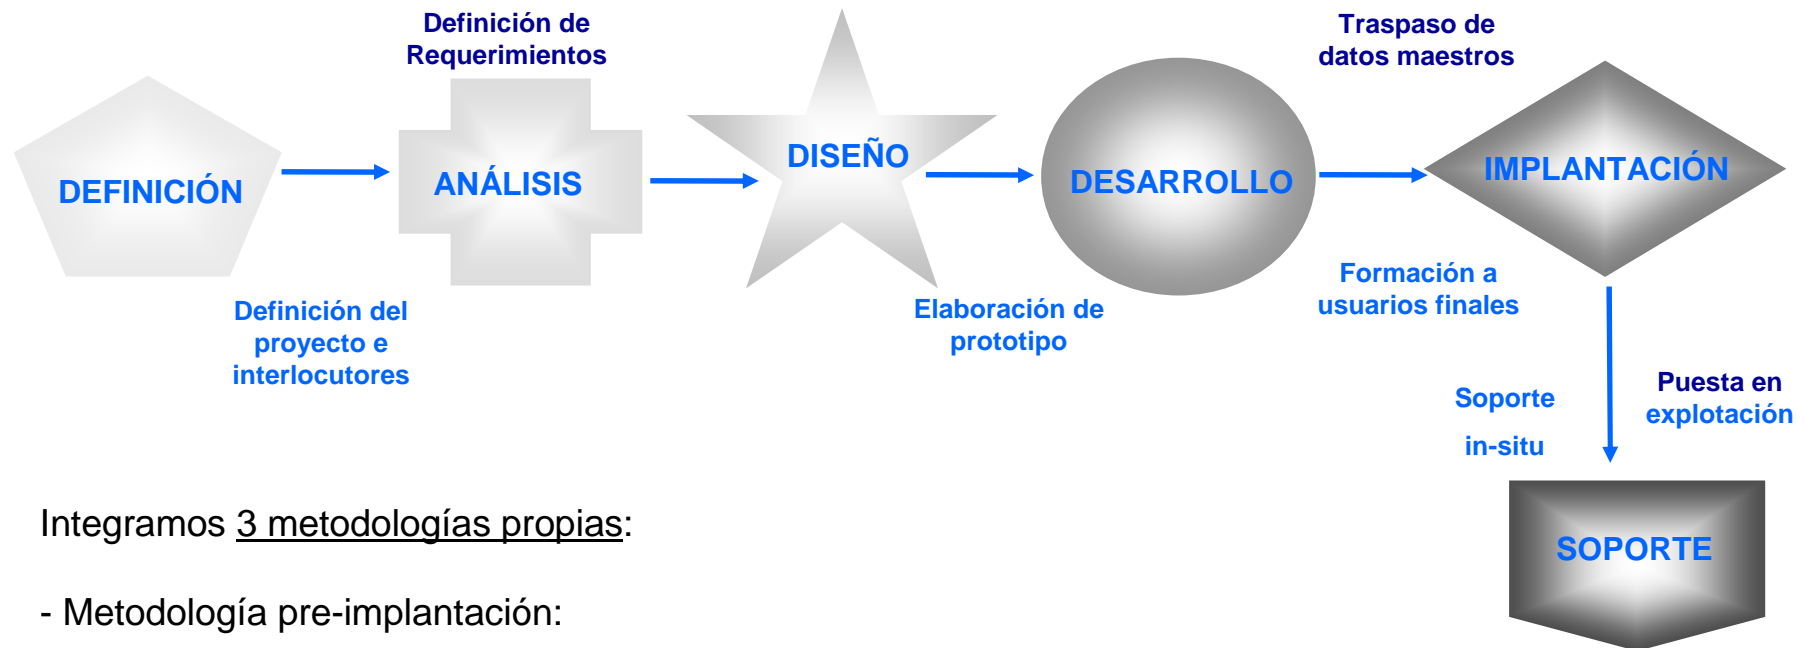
Definición de Requerimientos

Traspaso de datos maestros

DEFINICIÓN

ANÁLISIS

DISEÑO

DESARROLLO

IMPLANTACIÓN

Definición del proyecto e interlocutores

Elaboración de prototipo

Formación a usuarios finales

Soporte

in-situ

Puesta en explotación

SOPORTE

Integramos 3 metodologías propias:

- Metodología pre-implantación: